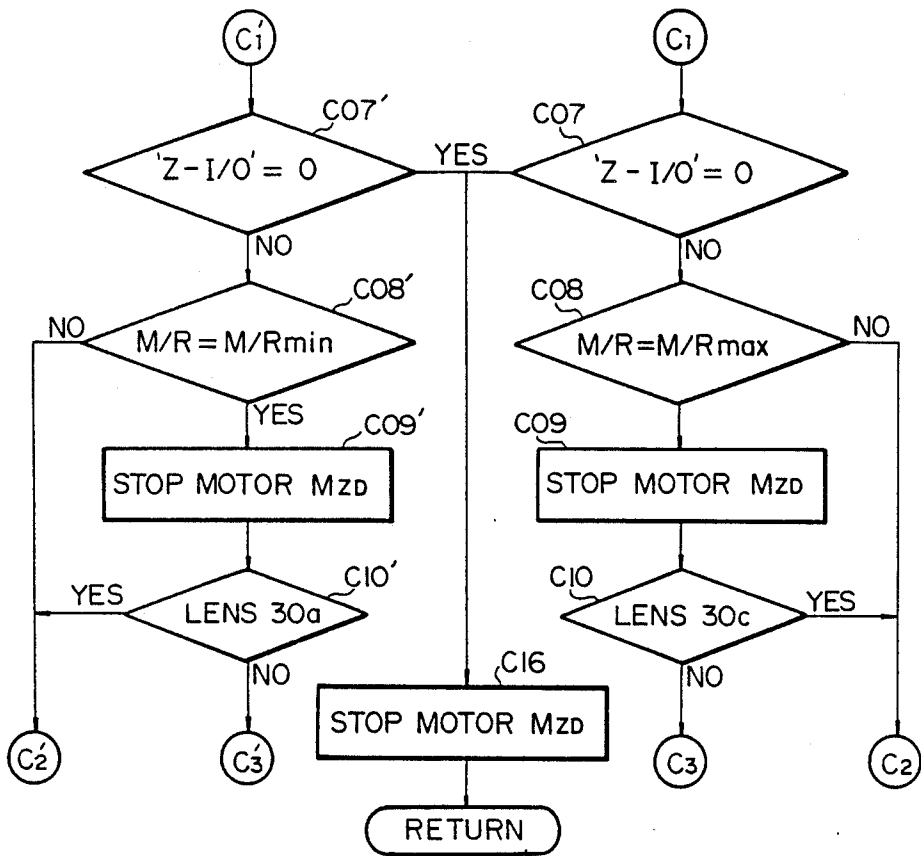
$C_1'$

$C_1$

C07'

YES

C07

'Z - I/O' = 0

'Z - I/O' = 0

NO

NO

C08'

C08

NO

M/R = M/Rmin

M/R = M/Rmax

NO

YES

C09'

C09

STOP MOTOR $M_{ZD}$

STOP MOTOR $M_{ZD}$

C10'

C10

YES

LENS 30a

LENS 30c

YES

NO

C16

NO

STOP MOTOR $M_{ZD}$

$C_2'$

$C_3'$

$C_3$

$C_2$

RETURN